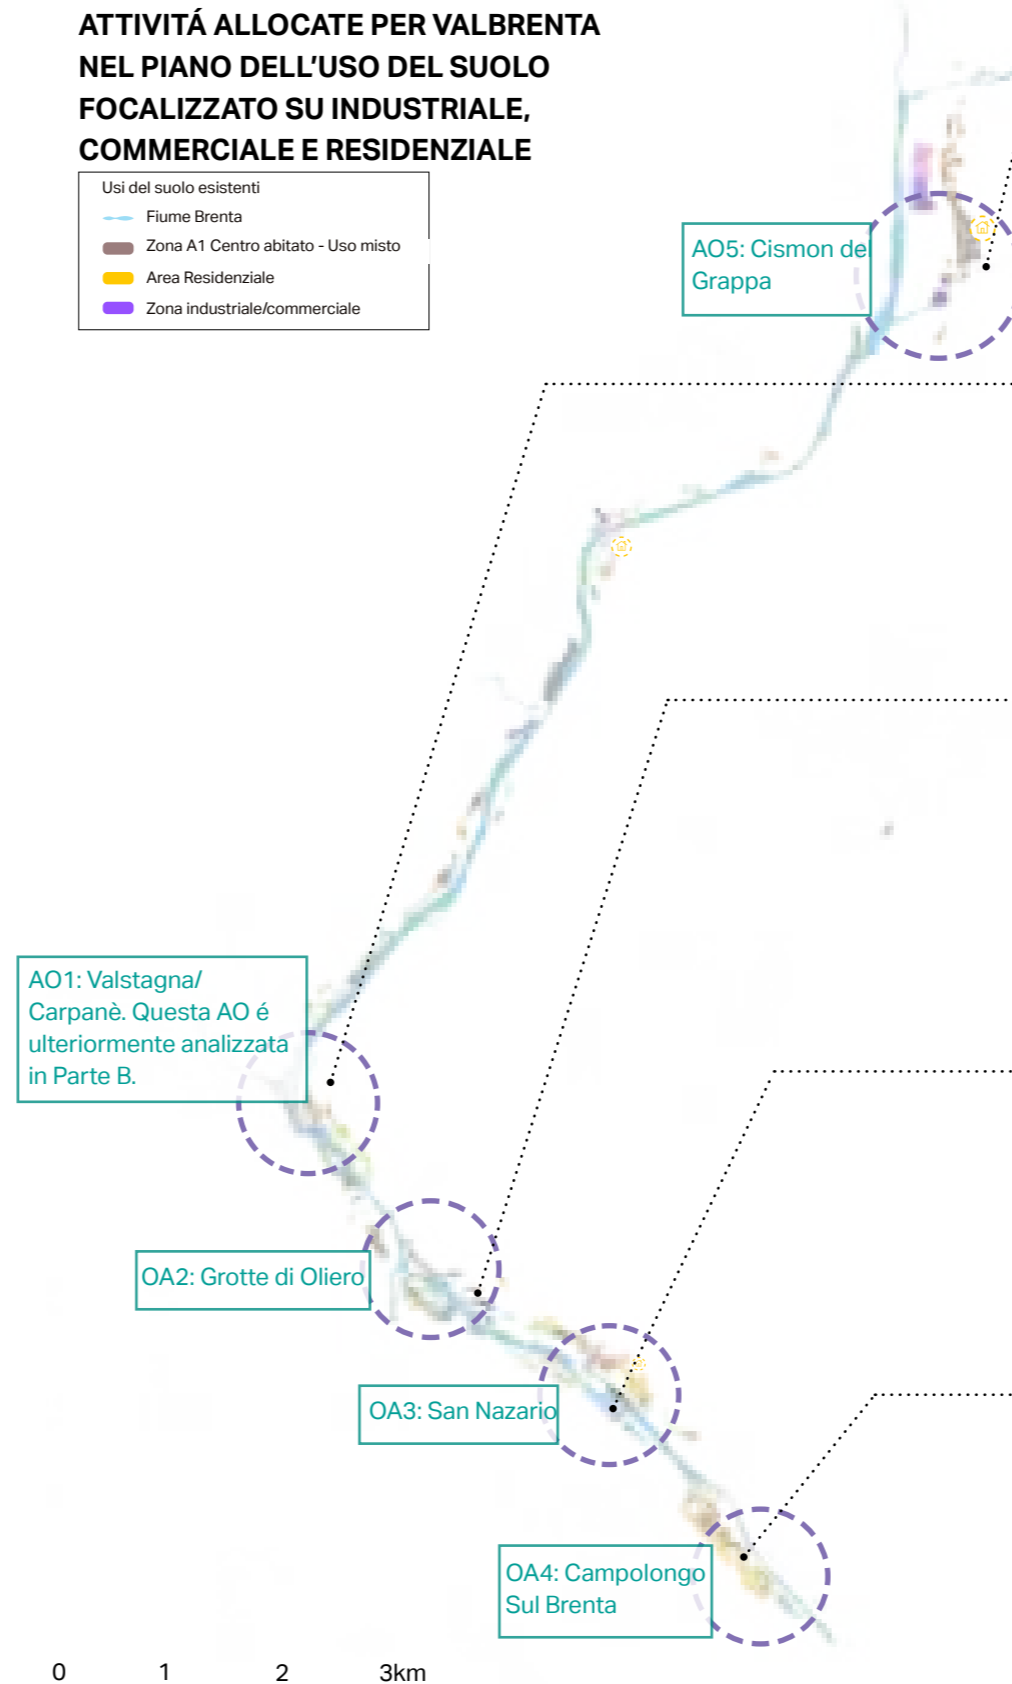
ATTIVITÁ ALLOCATE PER VALBRENTA NEL PIANO DELL'USO DEL SUOLO FOCALIZZATO SU INDUSTRIALE, COMMERCIALE E RESIDENZIALE

Usi del suolo esistenti
Fiume Brenta
Zona A1 Centro abitato - Uso misto
Area Residenziale
Zona industriale/commerciale

AO5: Cismon del Grappa

AO1: Valstagna/ Carpanè. Questa AO é ulteriormente analizzata in Parte B.

OA2: Grotte di Oliero

OA3: San Nazario

OA4: Campolongo Sul Brenta

0 1 2 3km